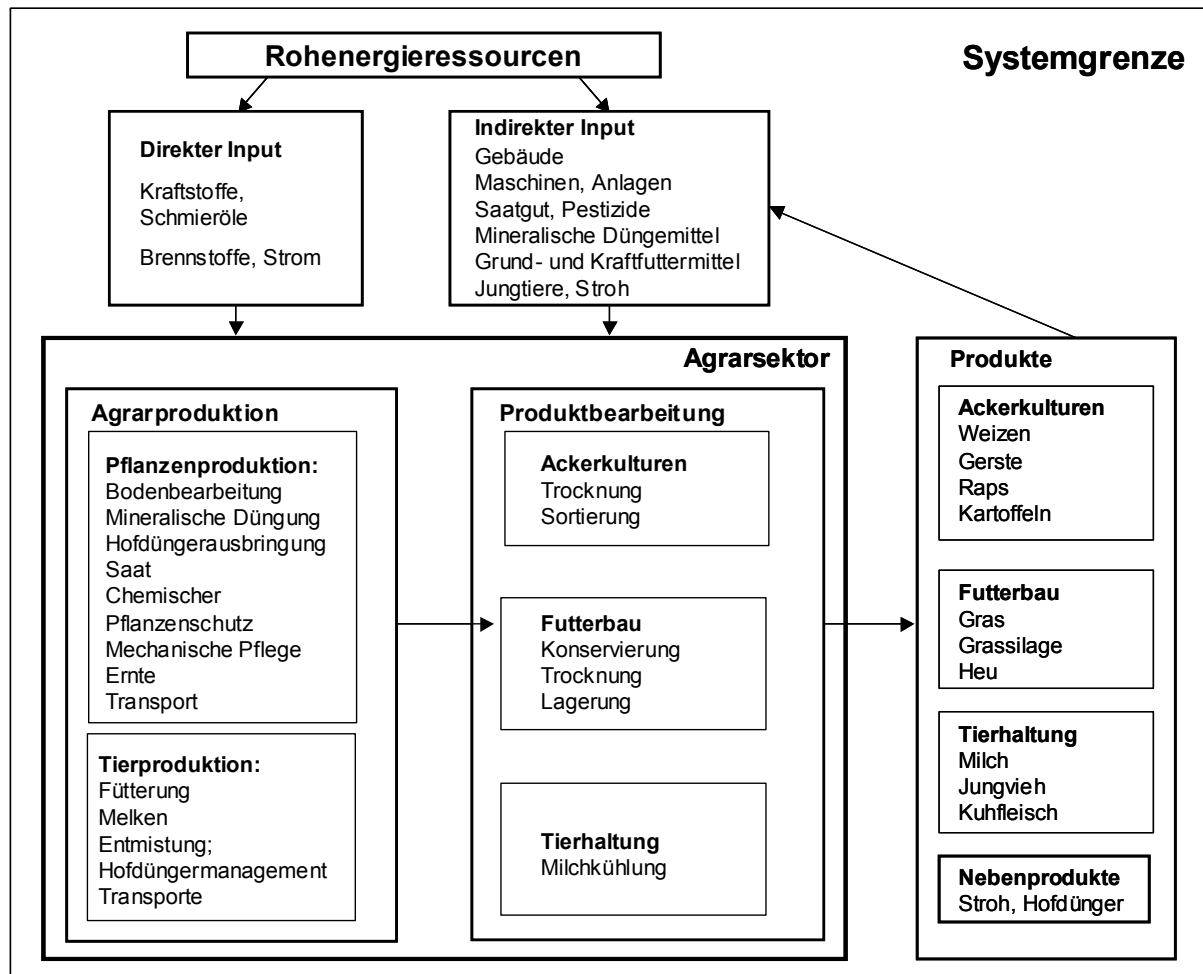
Rohenergieressourcen

Systemgrenze

Direkter Input
Kraftstoffe, Schmieröle
Brennstoffe, Strom

Indirekter Input
Gebäude
Maschinen, Anlagen
Saatgut, Pestizide
Mineralische Düngemittel
Grund- und Kraftfuttermittel
Jungtiere, Stroh

Agrarsektor

Agrarproduktion

Pflanzenproduktion:
Bodenbearbeitung
Mineralische Düngung
Hofdüngerausbringung
Saat
Chemischer Pflanzenschutz
Mechanische Pflege
Ernte
Transport

Tierproduktion:
Fütterung
Melken
Entmistung;
Hofdüngermanagement
Transporte

Produktbearbeitung

Ackerkulturen
Trocknung
Sortierung

Futterbau
Konservierung
Trocknung
Lagerung

Tierhaltung
Milchkühlung

Produkte

Ackerkulturen
Weizen
Gerste
Raps
Kartoffeln

Futterbau
Gras
Grassilage
Heu

Tierhaltung
Milch
Jungvieh
Kuhfleisch

Nebenprodukte
Stroh, Hofdünger